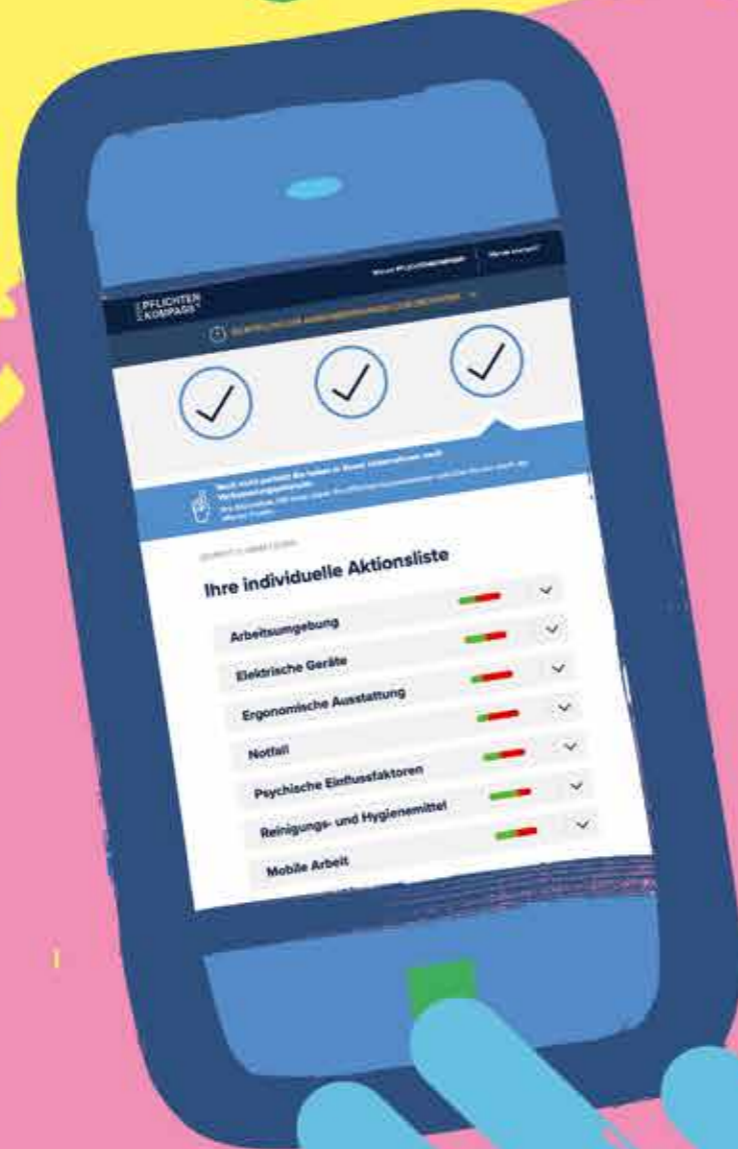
PFLICHTEN KOMPASS

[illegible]

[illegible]

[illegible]

Ihre individuelle Aktionsliste

Arbeitsumgebung

Elektrische Geräte

Ergonomische Ausstattung

Notfall

Psychische Einflussfaktoren

Reinigungs- und Hygienemittel

Mobile Arbeit